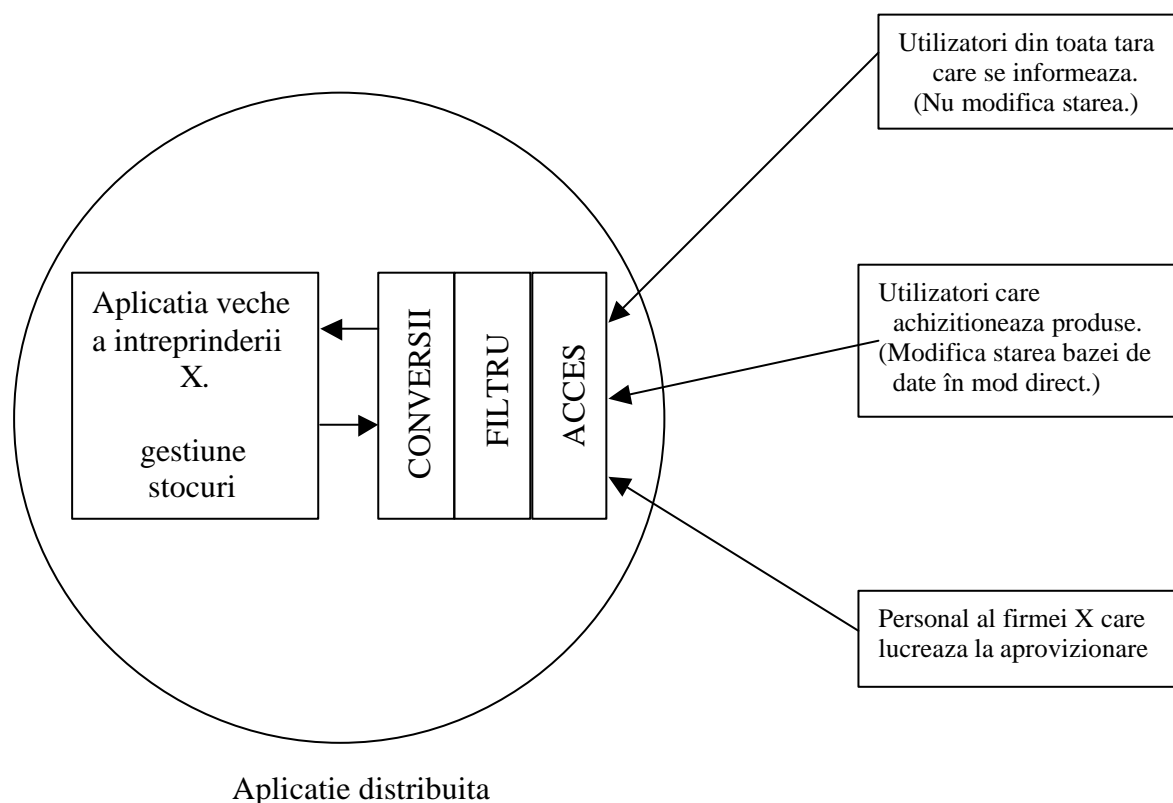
Utilizatori din toata tara care se informeaza. (Nu modifica starea.)

Aplicatia veche a intreprinderii X.

gestiune stocuri

CONVERSII

FILTRU

ACCES

Utilizatori care achizitioneaza produse. (Modifica starea bazei de date în mod direct.)

Personal al firmei X care lucreaza la aprovizionare

Aplicatie distribuita